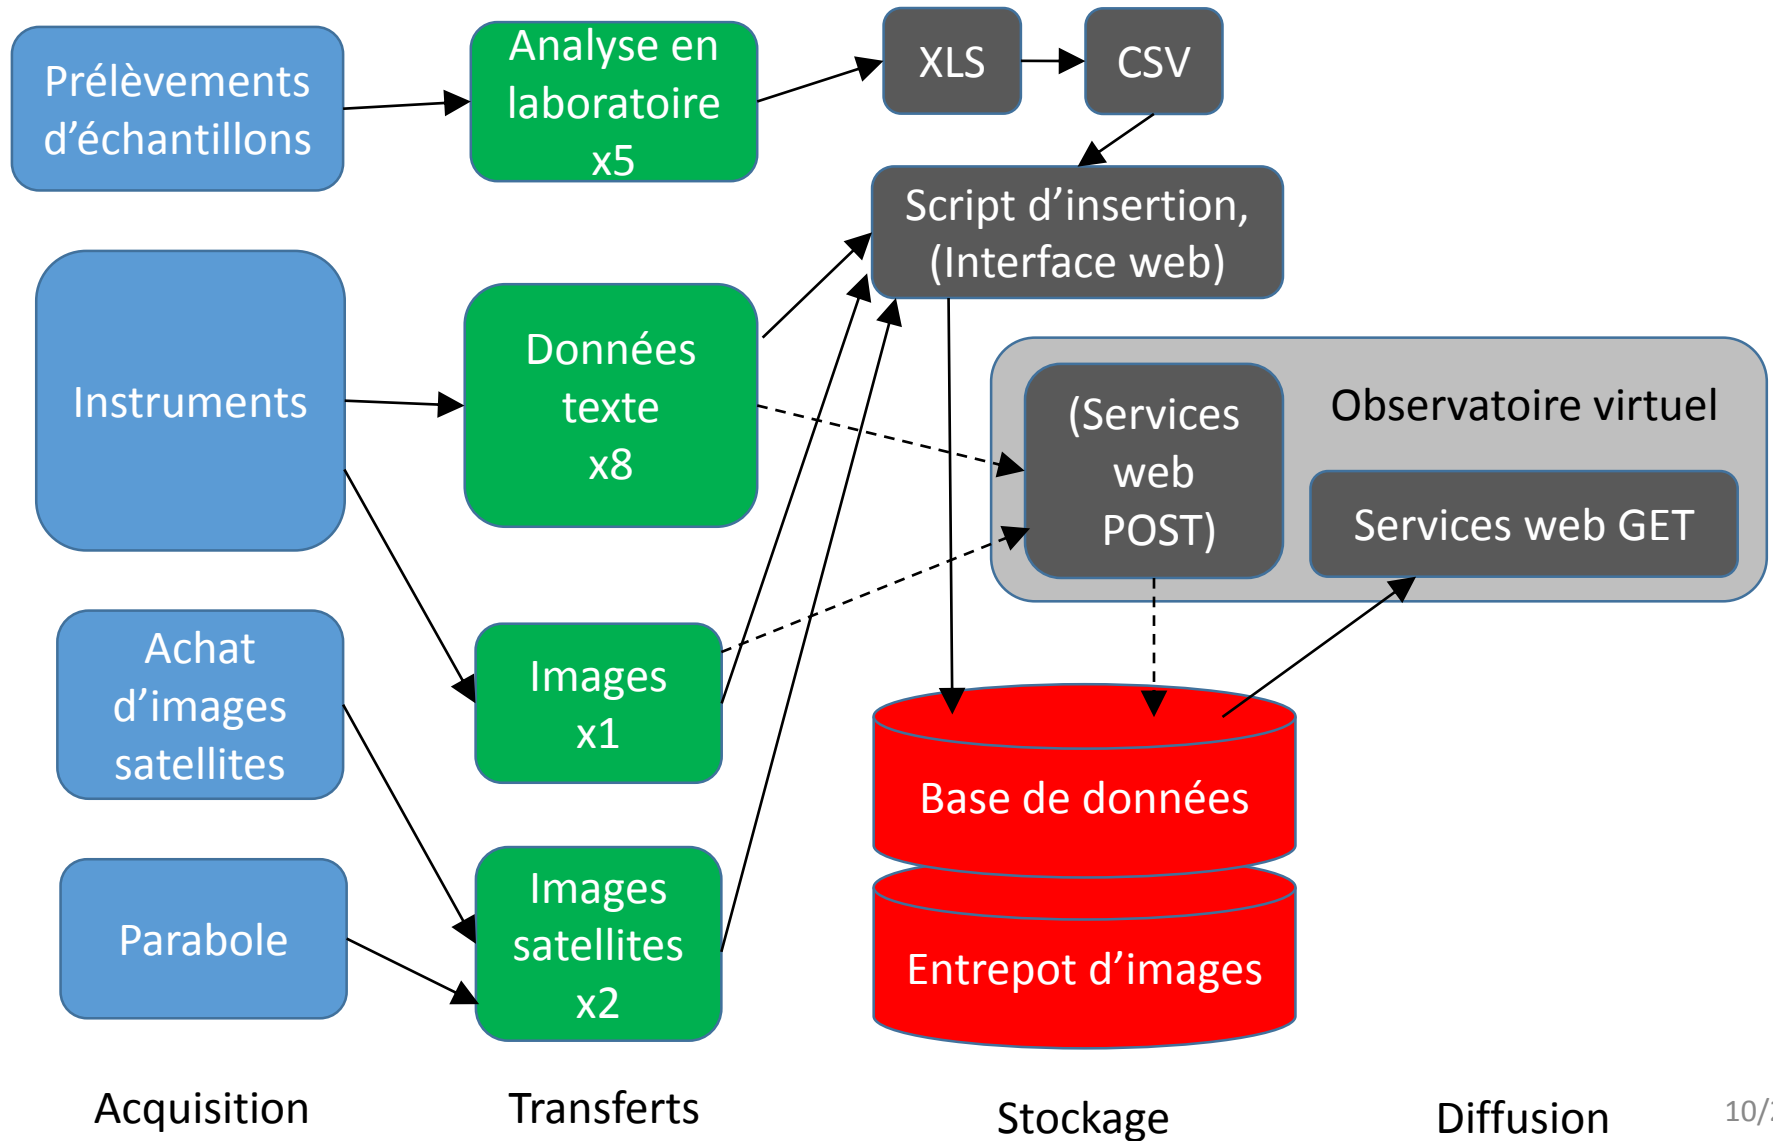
Prélèvements d'échantillons

Analyse en laboratoire x5

XLS

CSV

Script d'insertion, (Interface web)

Instruments

Données texte x8

Observatoire virtuel

(Services web POST)

Services web GET

Achat d'images satellites

Images x1

Base de données

Entrepot d'images

Parabole

Images satellites x2

Acquisition

Transferts

Stockage

Diffusion

10/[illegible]